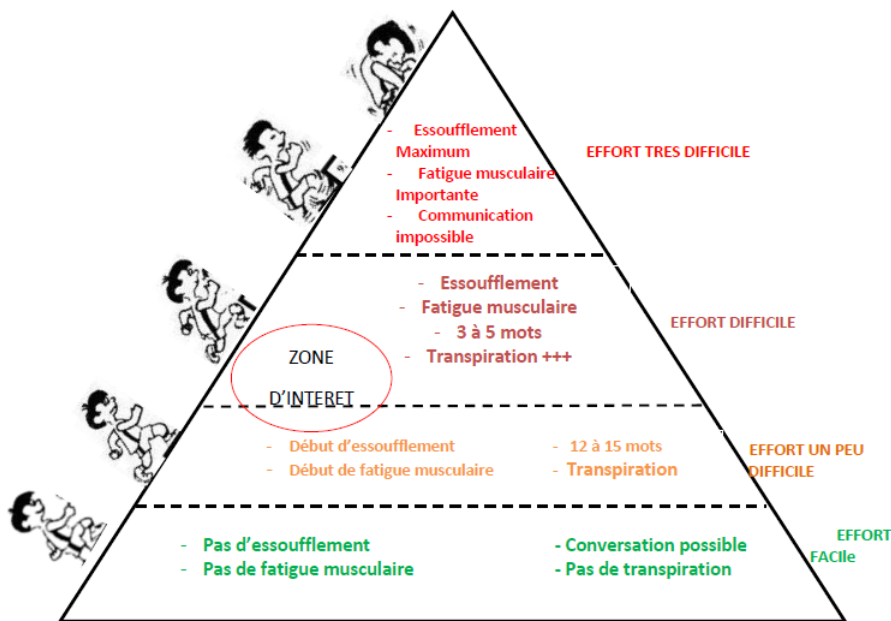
- Essoufflement Maximum
- Fatigue musculaire Importante
- Communication impossible

EFFORT TRES DIFFICILE

- Essoufflement
- Fatigue musculaire
- 3 à 5 mots
- Transpiration +++

EFFORT DIFFICILE

ZONE

D'INTERET

- Début d'essoufflement
- Début de fatigue musculaire

- 12 à 15 mots
- Transpiration

EFFORT UN PEU DIFFICILE

- Pas d'essoufflement
- Pas de fatigue musculaire

- Conversation possible
- Pas de transpiration

EFFORT FACIle